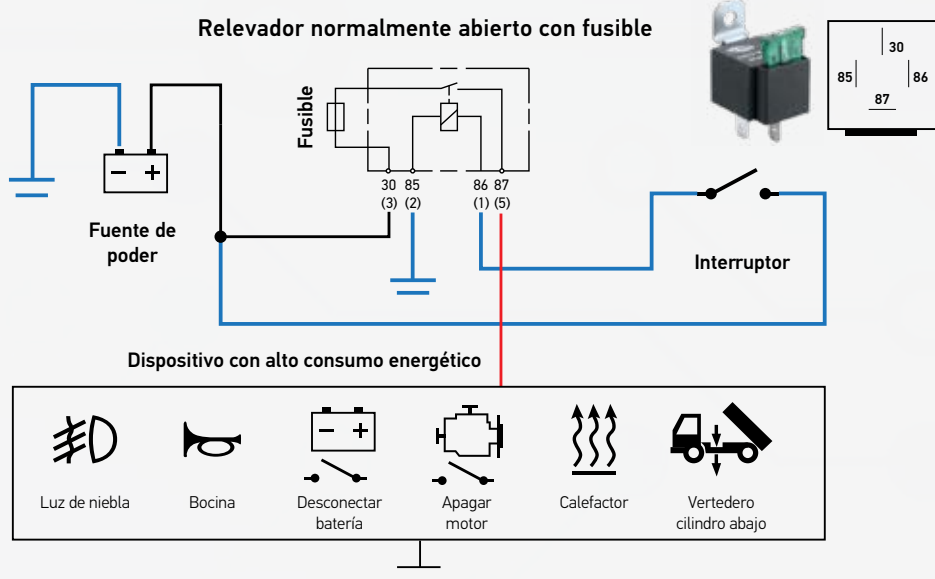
Relevador normalmente abierto con fusible

30
85
86
87

Fusible

30 85 86 87
(3) (2) (1) (5)

Fuente de poder

Interruptor

Dispositivo con alto consumo energético

Luz de niebla

Bocina

Desconectar batería

Apagar motor

Calefactor

Vertedero cilindro abajo